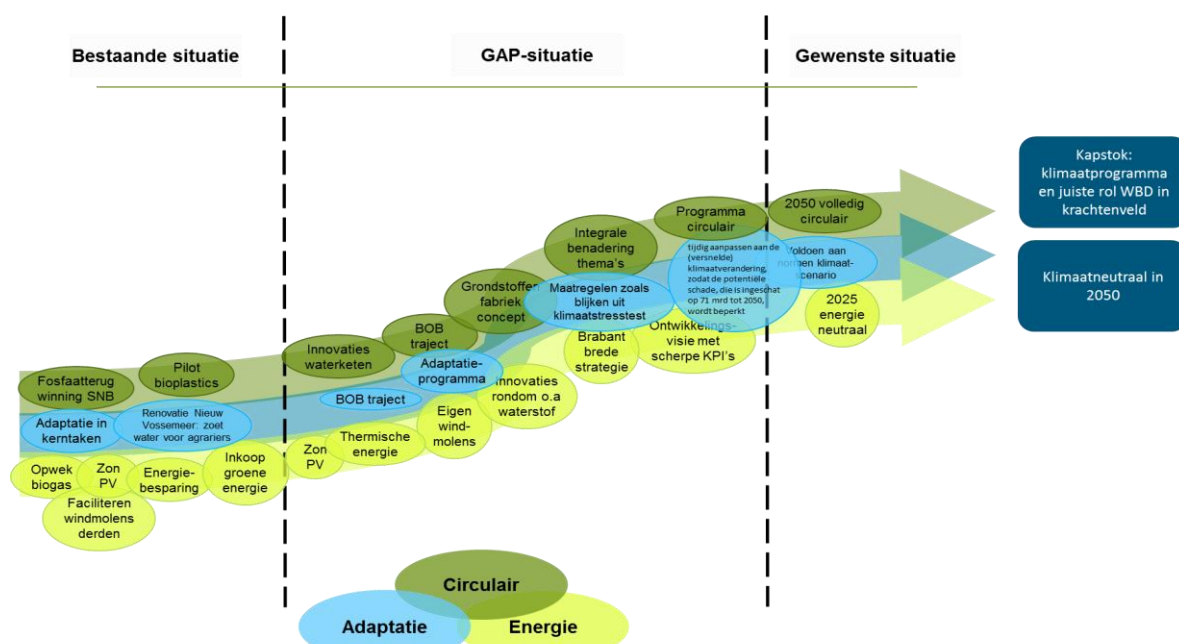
Bestaande situatie

GAP-situatie

Gewenste situatie

Kapstok: klimaatprogramma en juiste rol WBD in krachtenveld

Klimaatneutraal in 2050

Fosfaatterug winning SNB

Pilot bioplastics

Adaptatie in kerntaken

Renovatie Nieuw Vossemeer: zoet water voor agrariers

Opwek biogas

Zon PV

Energie-besparing

Inkoop groene energie

Faciliteren windmolens derden

Innovaties waterketen

BOB traject

BOB traject

Adaptatie-programma

Zon PV

Thermische energie

Eigen wind-molens

Innovaties rondom o.a waterstof

Grondstoffen fabriek concept

Integrale benadering thema's

Maatregelen zoals blijken uit klimaatstresstest

Brabant brede strategie

Ontwikkelings-visie met scherpe KPI's

Programma circulair

tijdig aanpassen aan de (versnelde) klimaatverandering, zodat de potentiële schade, die is ingeschat op 71 mrd tot 2050, wordt beperkt

2050 volledig circulair

Voldoen aan normen klimaat-scenario

2025 energie neutraal

Circulair

Adaptatie

Energie